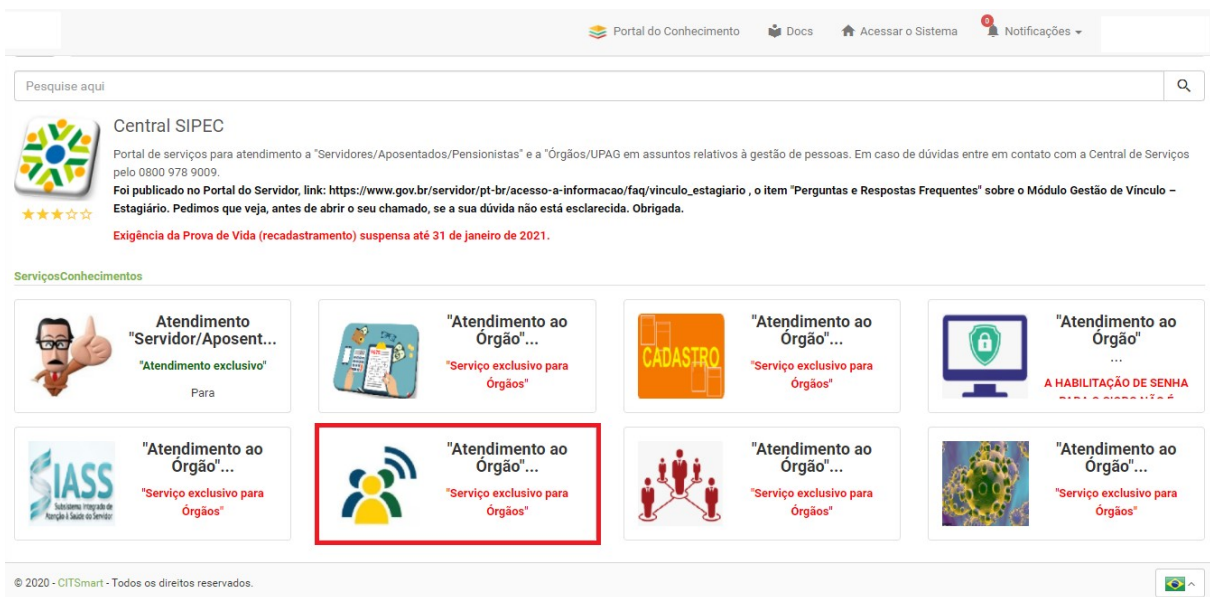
Portal do Conhecimento Docs Acessar o Sistema 0 Notificações

Pesquise aqui

Central SIPEC

Portal de serviços para atendimento a "Servidores/Aposentados/Pensionistas" e a "Órgãos/UPAG em assuntos relativos à gestão de pessoas. Em caso de dúvidas entre em contato com a Central de Serviços pelo 0800 978 9009.

Foi publicado no Portal do Servidor, link: https://www.gov.br/servidor/pt-br/acesso-a-informacao/faq/vinculo_estagiario , o item "Perguntas e Respostas Frequentes" sobre o Módulo Gestão de Vínculo – Estagiário. Pedimos que veja, antes de abrir o seu chamado, se a sua dúvida não está esclarecida. Obrigada.

Exigência da Prova de Vida (recadastramento) suspensa até 31 de janeiro de 2021.

ServiçosConhecimentos

Atendimento "Servidor/Aposent...
"Atendimento exclusivo"
Para

"Atendimento ao Órgão"...
"Serviço exclusivo para Órgãos"

CADASTRO
"Atendimento ao Órgão"...
"Serviço exclusivo para Órgãos"

"Atendimento ao Órgão"
...
A HABILITAÇÃO DE SENHA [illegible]

SIASS
"Atendimento ao Órgão"...
"Serviço exclusivo para Órgãos"

"Atendimento ao Órgão"...
"Serviço exclusivo para Órgãos"

"Atendimento ao Órgão"...
"Serviço exclusivo para Órgãos"

"Atendimento ao Órgão"...
"Serviço exclusivo para Órgãos"

© 2020 - CITSmart - Todos os direitos reservados.